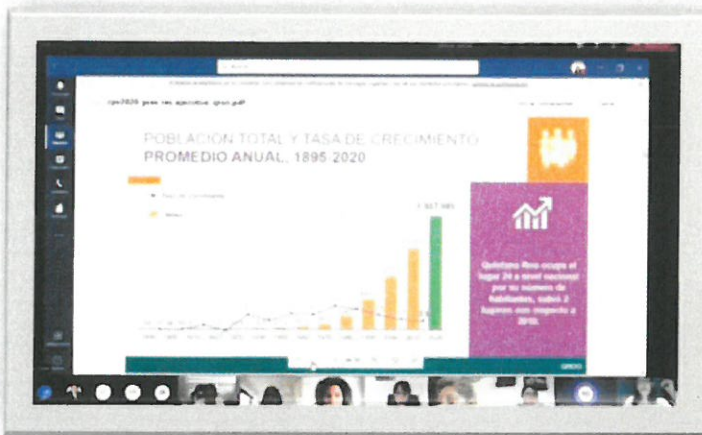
cpv2020 pres res ejecutivo qroo.pdf

POBLACIÓN TOTAL Y TASA DE CRECIMIENTO PROMEDIO ANUAL, 1895-2020

1 857 985

Quintana Roo ocupa el lugar 24 a nivel nacional por su número de habitantes, sube 2 lugares con respecto a 2010.